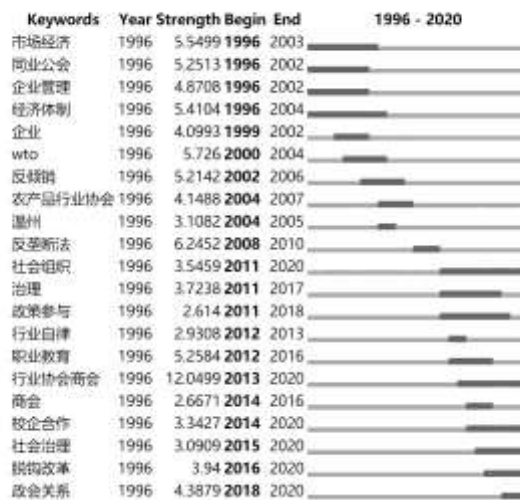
| Keywords | Year | Strength | Begin | End | 1996 - 2020 |
|---|---|---|---|---|---|
| 市场经济 | 1996 | 5.5499 | **1996** | 2003 | |
| 同业公会 | 1996 | 5.2513 | **1996** | 2002 | |
| 企业管理 | 1996 | 4.8708 | **1996** | 2002 | |
| 经济体制 | 1996 | 5.4104 | **1996** | 2004 | |
| 企业 | 1996 | 4.0993 | **1999** | 2002 | |
| wto | 1996 | 5.726 | **2000** | 2004 | |
| 反倾销 | 1996 | 5.2142 | **2002** | 2006 | |
| 农产品行业协会 | 1996 | 4.1488 | **2004** | 2007 | |
| 温州 | 1996 | 3.1082 | **2004** | 2005 | |
| 反垄断法 | 1996 | 6.2452 | **2008** | 2010 | |
| 社会组织 | 1996 | 3.5459 | **2011** | 2020 | |
| 治理 | 1996 | 3.7238 | **2011** | 2017 | |
| 政策参与 | 1996 | 2.614 | **2011** | 2018 | |
| 行业自律 | 1996 | 2.9308 | **2012** | 2013 | |
| 职业教育 | 1996 | 5.2584 | **2012** | 2016 | |
| 行业协会商会 | 1996 | 12.0499 | **2013** | 2020 | |
| 商会 | 1996 | 2.6671 | **2014** | 2016 | |
| 校企合作 | 1996 | 3.3427 | **2014** | 2020 | |
| 社会治理 | 1996 | 3.0909 | **2015** | 2020 | |
| 脱钩改革 | 1996 | 3.94 | **2016** | 2020 | |
| 政会关系 | 1996 | 4.3879 | **2018** | 2020 | |